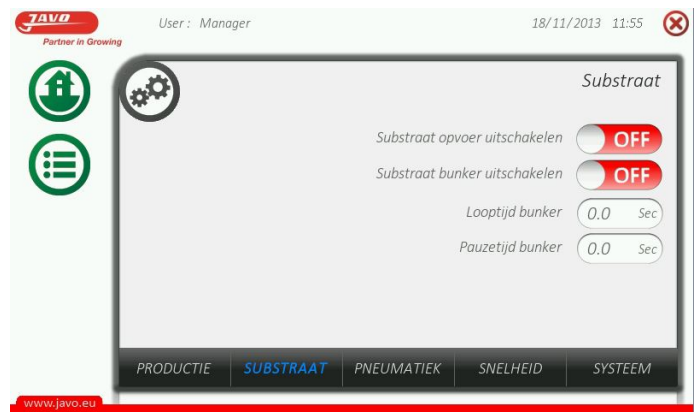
JAVO
Partner in Growing

User : Manager

18/11/2013 11:55

Substraat

Substraat opvoer uitschakelen OFF

Substraat bunker uitschakelen OFF

Looptijd bunker 0.0 Sec

Pauzetijd bunker 0.0 Sec

PRODUCTIE SUBSTRAAT PNEUMATIEK SNELHEID SYSTEEM

www.javo.eu